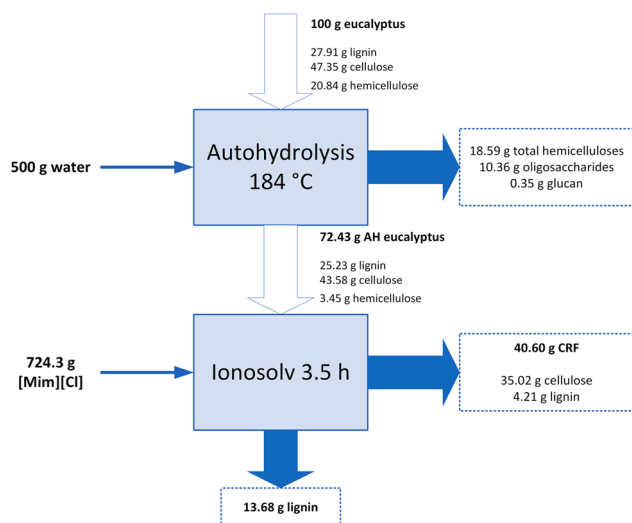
100 g eucalyptus

27.91 g lignin
47.35 g cellulose
20.84 g hemicellulose

500 g water

Autohydrolysis
184 °C

18.59 g total hemicelluloses
10.36 g oligosaccharides
0.35 g glucan

72.43 g AH eucalyptus

25.23 g lignin
43.58 g cellulose
3.45 g hemicellulose

724.3 g
[Mim][Cl]

Ionosolv 3.5 h

40.60 g CRF

35.02 g cellulose
4.21 g lignin

13.68 g lignin